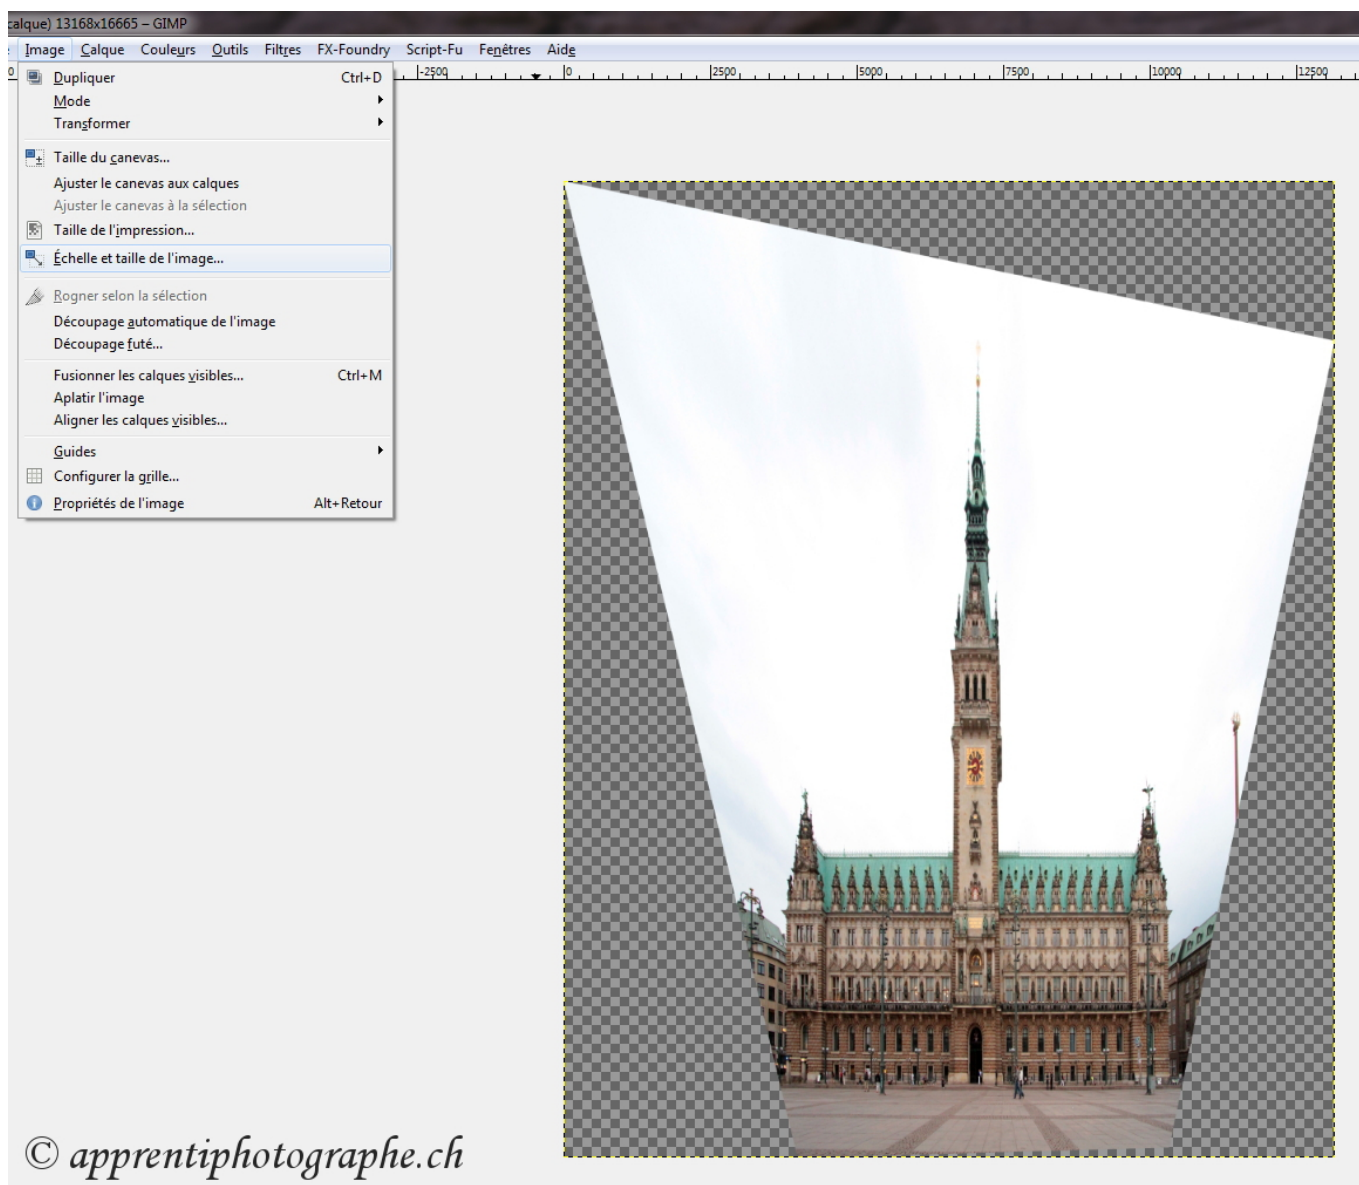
calque) 13168x16665 – GIMP

Image Calque Couleurs Outils Filtres FX-Foundry Script-Fu Fenêtres Aide

0 -2500 0 2500 5000 7500 10000 12500

Dupliquer Ctrl+D
Mode
Transformer
Taille du canevas...
Ajuster le canevas aux calques
Ajuster le canevas à la sélection
Taille de l'impression...
Échelle et taille de l'image...
Rogner selon la sélection
Découpage automatique de l'image
Découpage futé...
Fusionner les calques visibles... Ctrl+M
Aplatir l'image
Aligner les calques visibles...
Guides
Configurer la grille...
Propriétés de l'image Alt+Retour

© apprentiphotographe.ch